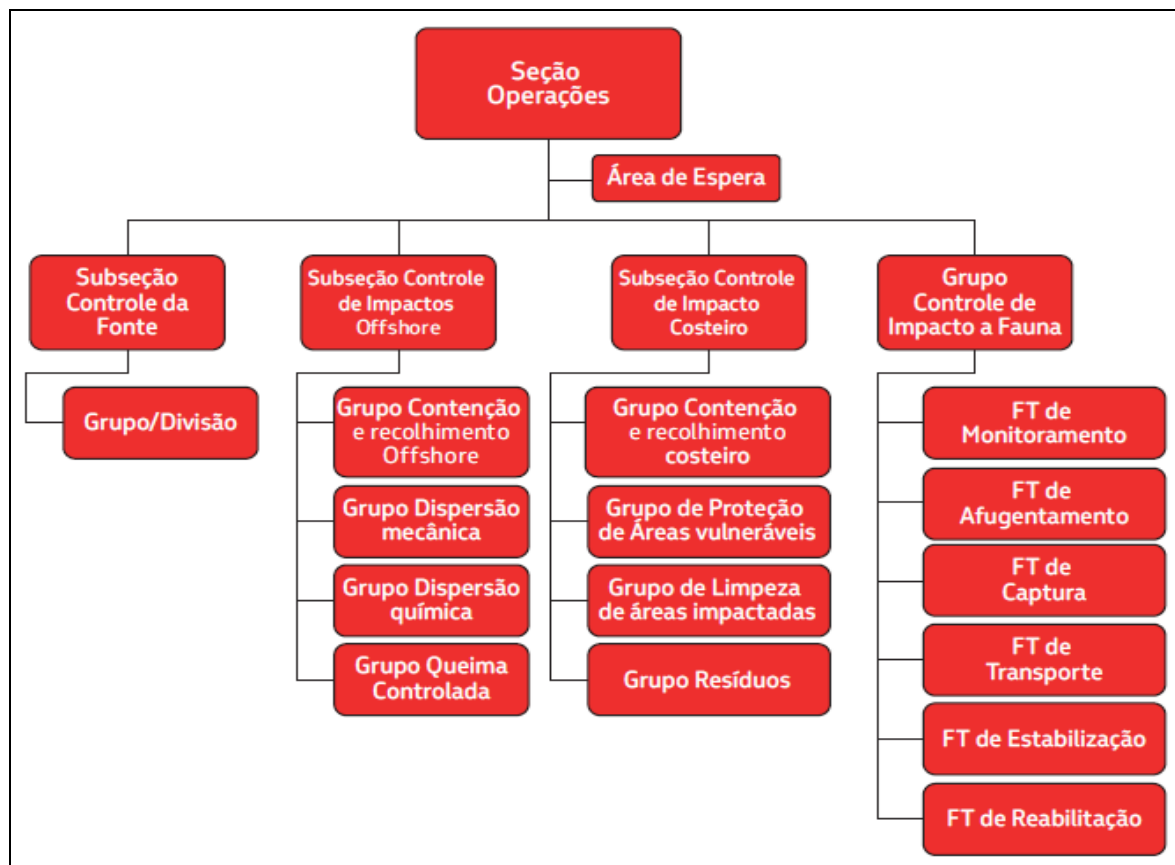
Seção Operações

Área de Espera

Subseção Controle da Fonte

Grupo/Divisão

Subseção Controle de Impactos Offshore

Grupo Contenção e recolhimento Offshore

Grupo Dispersão mecânica

Grupo Dispersão química

Grupo Queima Controlada

Subseção Controle de Impacto Costeiro

Grupo Contenção e recolhimento costeiro

Grupo de Proteção de Áreas vulneráveis

Grupo de Limpeza de áreas impactadas

Grupo Resíduos

Grupo Controle de Impacto a Fauna

FT de Monitoramento

FT de Afugentamento

FT de Captura

FT de Transporte

FT de Estabilização

FT de Reabilitação